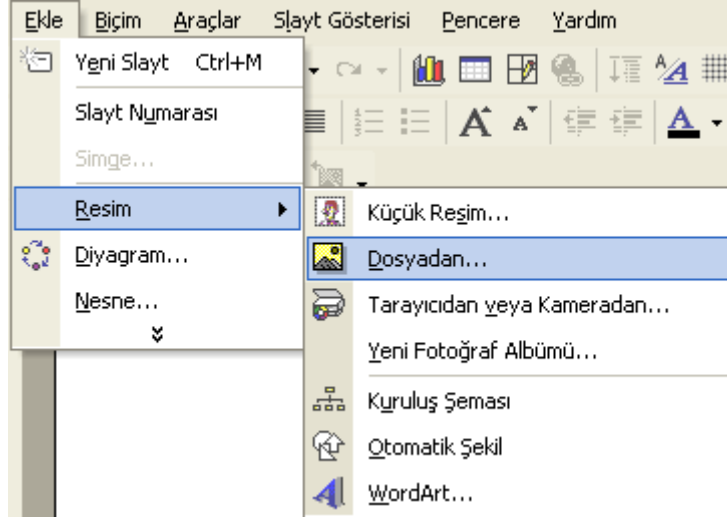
Ekle Biçim Araçlar Slayt Gösterisi Pencere Yardım

Yeni Slayt Ctrl+M
Slayt Numarası
Simge...
Resim
Diyagram...
Nesne...

Küçük Resim...
Dosyadan...
Tarayıcıdan veya Kameradan...
Yeni Fotoğraf Albümü...
Kuruluş Şeması
Otomatik Şekil
WordArt...